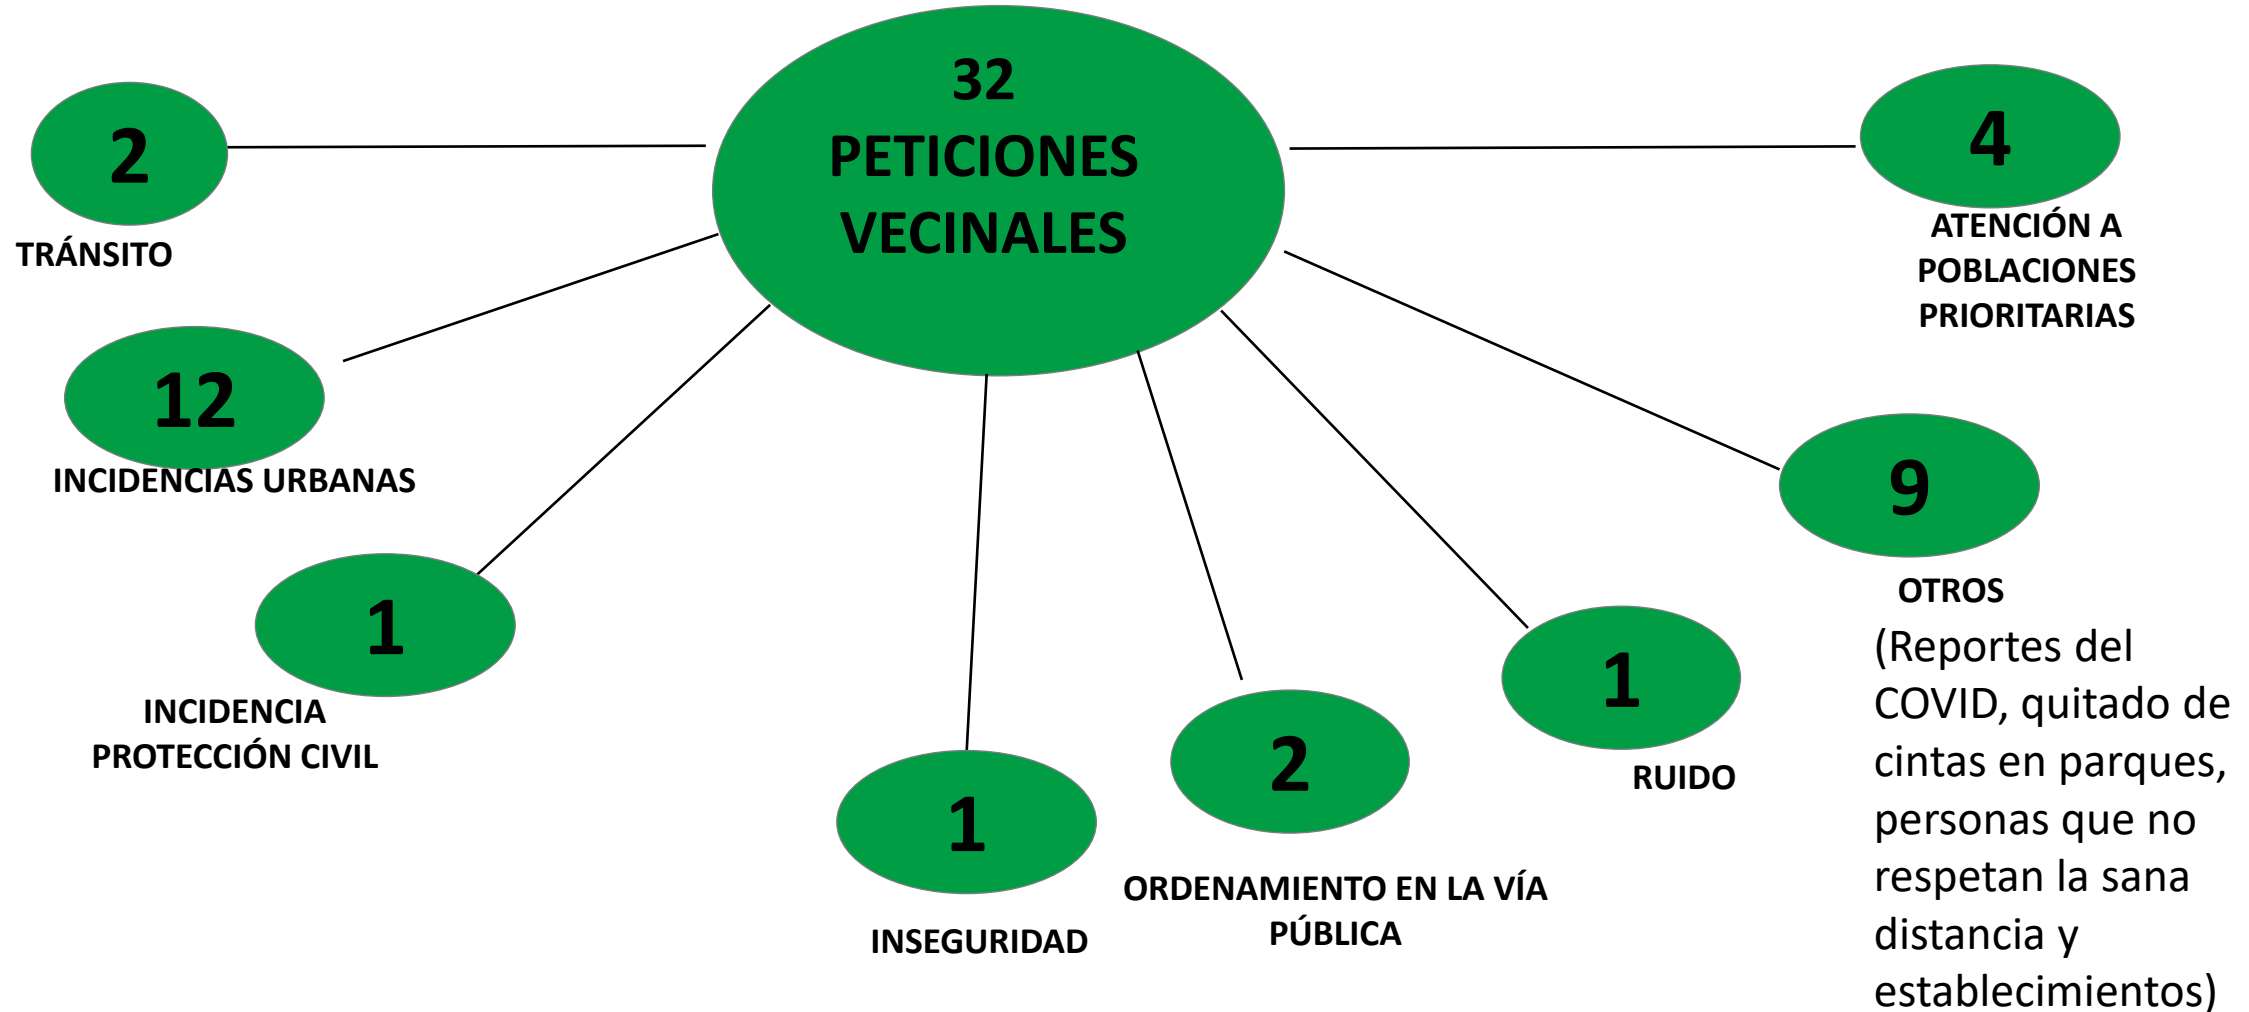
32
PETICIONES
VECINALES

2
TRÁNSITO

4
ATENCIÓN A POBLACIONES PRIORITARIAS

12
INCIDENCIAS URBANAS

9
OTROS
(Reportes del COVID, quitado de cintas en parques, personas que no respetan la sana distancia y establecimientos)

1
INCIDENCIA PROTECCIÓN CIVIL

1
RUIDO

2
ORDENAMIENTO EN LA VÍA PÚBLICA

1
INSEGURIDAD